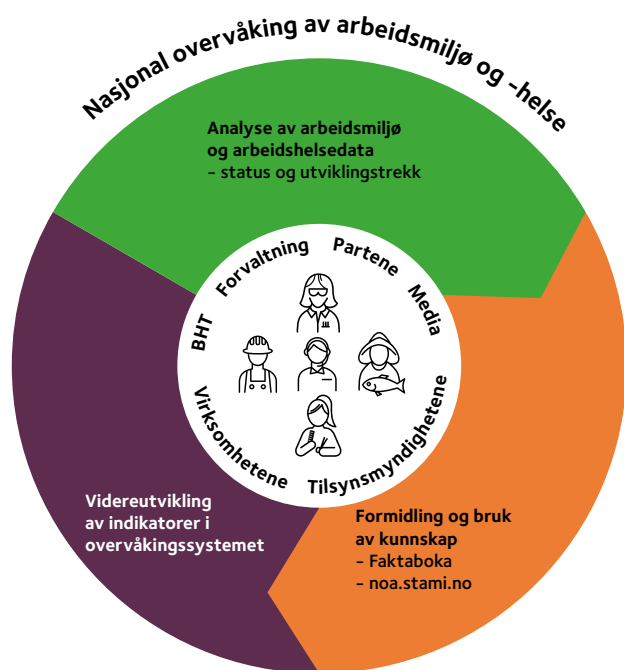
Nasjonal overvåking av arbeidsmiljø og -helse

Analyse av arbeidsmiljø og arbeidshelsedata
– status og utviklingstrekk

Forvaltning
Partene
Media
BHT
Virksomhetene
Tilsynsmyndighetene

Videreutvikling av indikatorer i overvåkingssystemet

Formidling og bruk av kunnskap
– Faktaboka
– noa.stami.no